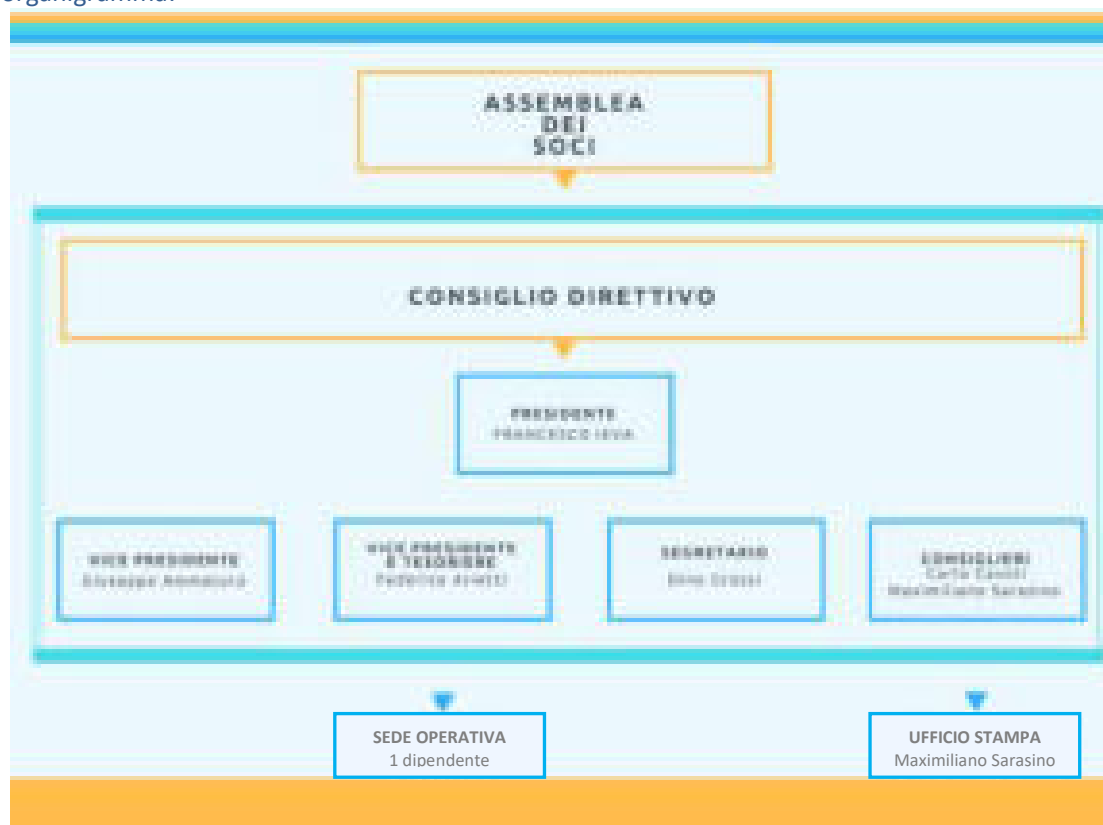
Organigramma:

ASSEMBLEA DEI SOCI

CONSIGLIO DIRETTIVO

PRESIDENTE
Francesco Ieva

VICE PRESIDENTE
Giuseppe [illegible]

VICE PRESIDENTE E TESORIERE
Federica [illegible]

SEGRETARIO
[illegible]

CONSIGLIERI
Carlo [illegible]
Maximiliano Sarasino

SEDE OPERATIVA
1 dipendente

UFFICIO STAMPA
Maximiliano Sarasino